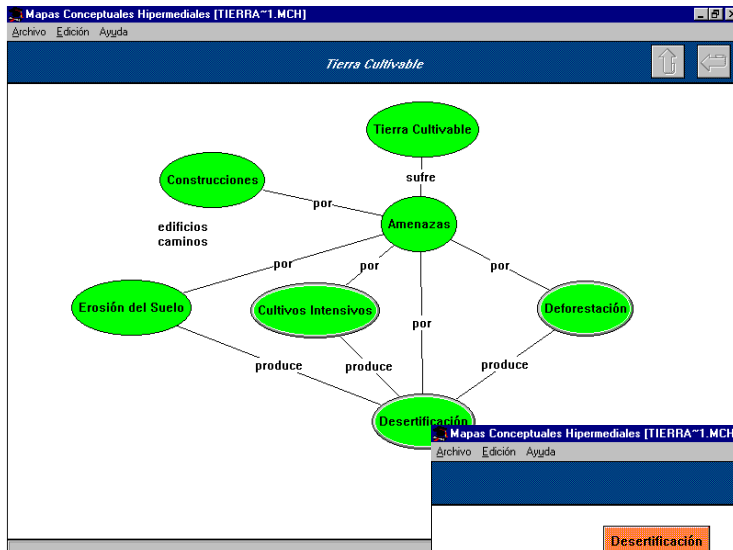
Mapas Conceptuales Hipermediales [TIERRA~1.MCH]
Archivo Edición Ayuda
Tierra Cultivable

Tierra Cultivable
sufre
Construcciones
por
Amenazas
edificios
caminos
por
por
por
Erosión del Suelo
Cultivos Intensivos
por
Deforestación
produce
produce
produce
Desertificación

Mapas Conceptuales Hipermediales [TIERRA~1.MCH]
Archivo Edición Ayuda
Desertificación